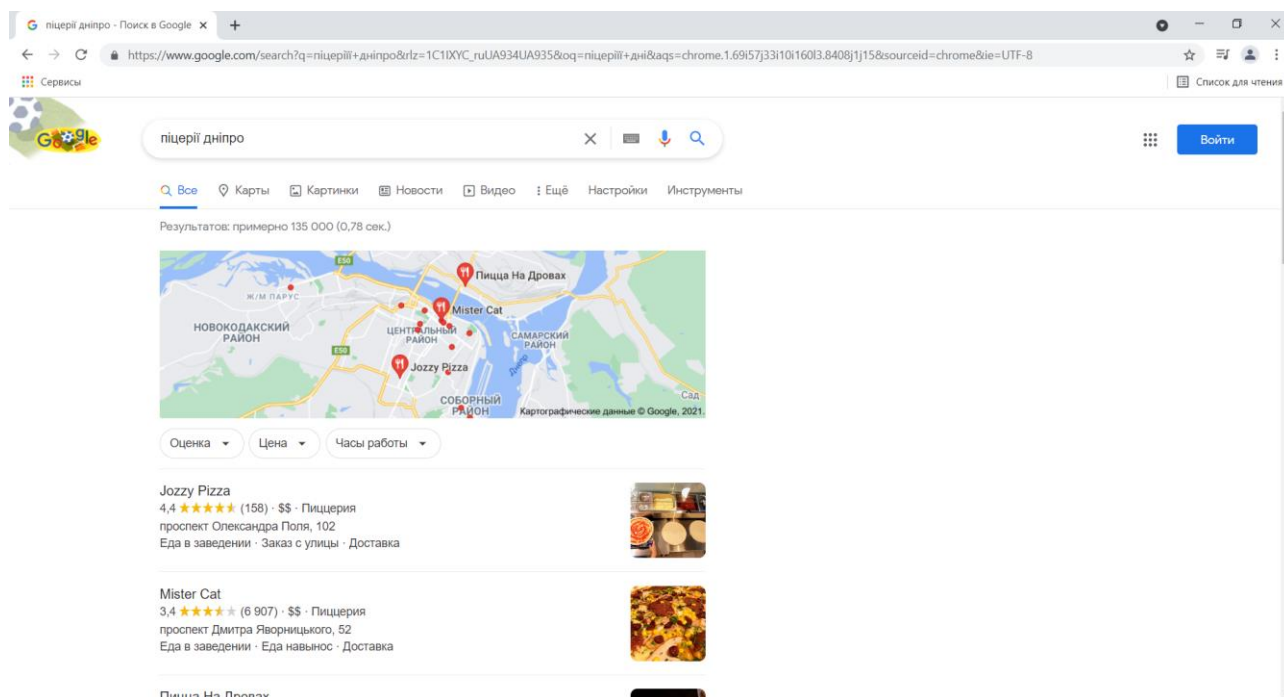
піцерії дніпро - Поиск в Google ×

https://www.google.com/search?q=піцерії+дніпро&rlz=1C1IXYC_ruUA934UA935&oq=піцерії+дні&aqs=chrome.1.69i57j33i10i160l3.8408j1j15&sourceid=chrome&ie=UTF-8

Сервисы

Список для чтения

Google

піцерії дніпро

Войти

Все Карты Картинки Новости Видео Ещё Настройки Инструменты

Результатов: примерно 135 000 (0,78 сек.)

E50
Пицца На Дровах
Ж/М ПАРУС
Mister Cat
НОВОКОДАКСКИЙ РАЙОН
ЦЕНТРАЛЬНЫЙ РАЙОН
САМАРСКИЙ РАЙОН
E50
Jozzy Pizza
СОБОРНЫЙ РАЙОН
Сад
Картографические данные © Google, 2021.

Оценка Цена Часы работы

Jozzy Pizza
4,4 ★★★★★ (158) · $$ · Пиццерия
проспект Олександра Поля, 102
Еда в заведении · Заказ с улицы · Доставка

Mister Cat
3,4 ★★★★★ (6 907) · $$ · Пиццерия
проспект Дмитра Яворницького, 52
Еда в заведении · Еда навынос · Доставка

Пицца На Дровах